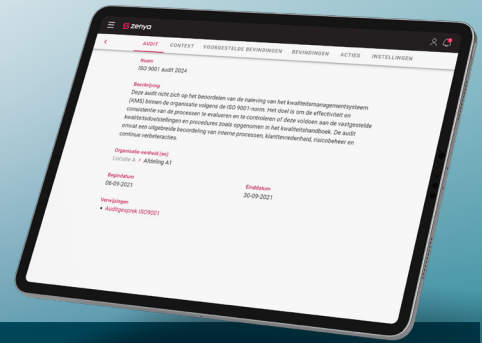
zenya

AUDIT CONTEXT VOORGESTELDE BEVINDINGEN BEVINDINGEN ACTIES INSTELLINGEN

Naam
ISO 9001 audit 2024

Beschrijving
Deze audit richt zich op het beoordelen van de naleving van het kwaliteitsmanagementsysteem (KMS) binnen de organisatie volgens de ISO 9001-norm. Het doel is om de effectiviteit en consistentie van de processen te evalueren en te controleren of deze voldoen aan de vastgestelde kwaliteitsdoelstellingen en procedures zoals opgenomen in het kwaliteitshandboek. De audit omvat een uitgebreide beoordeling van interne processen, klanttevredenheid, risicobeheer en continue verbeteracties.

Organisatie-eenheid (en)
Locatie A > Afdeling A1

Begindatum
06-09-2021

Einddatum
30-09-2021

Verwijzingen
• Auditgesprek ISO9001